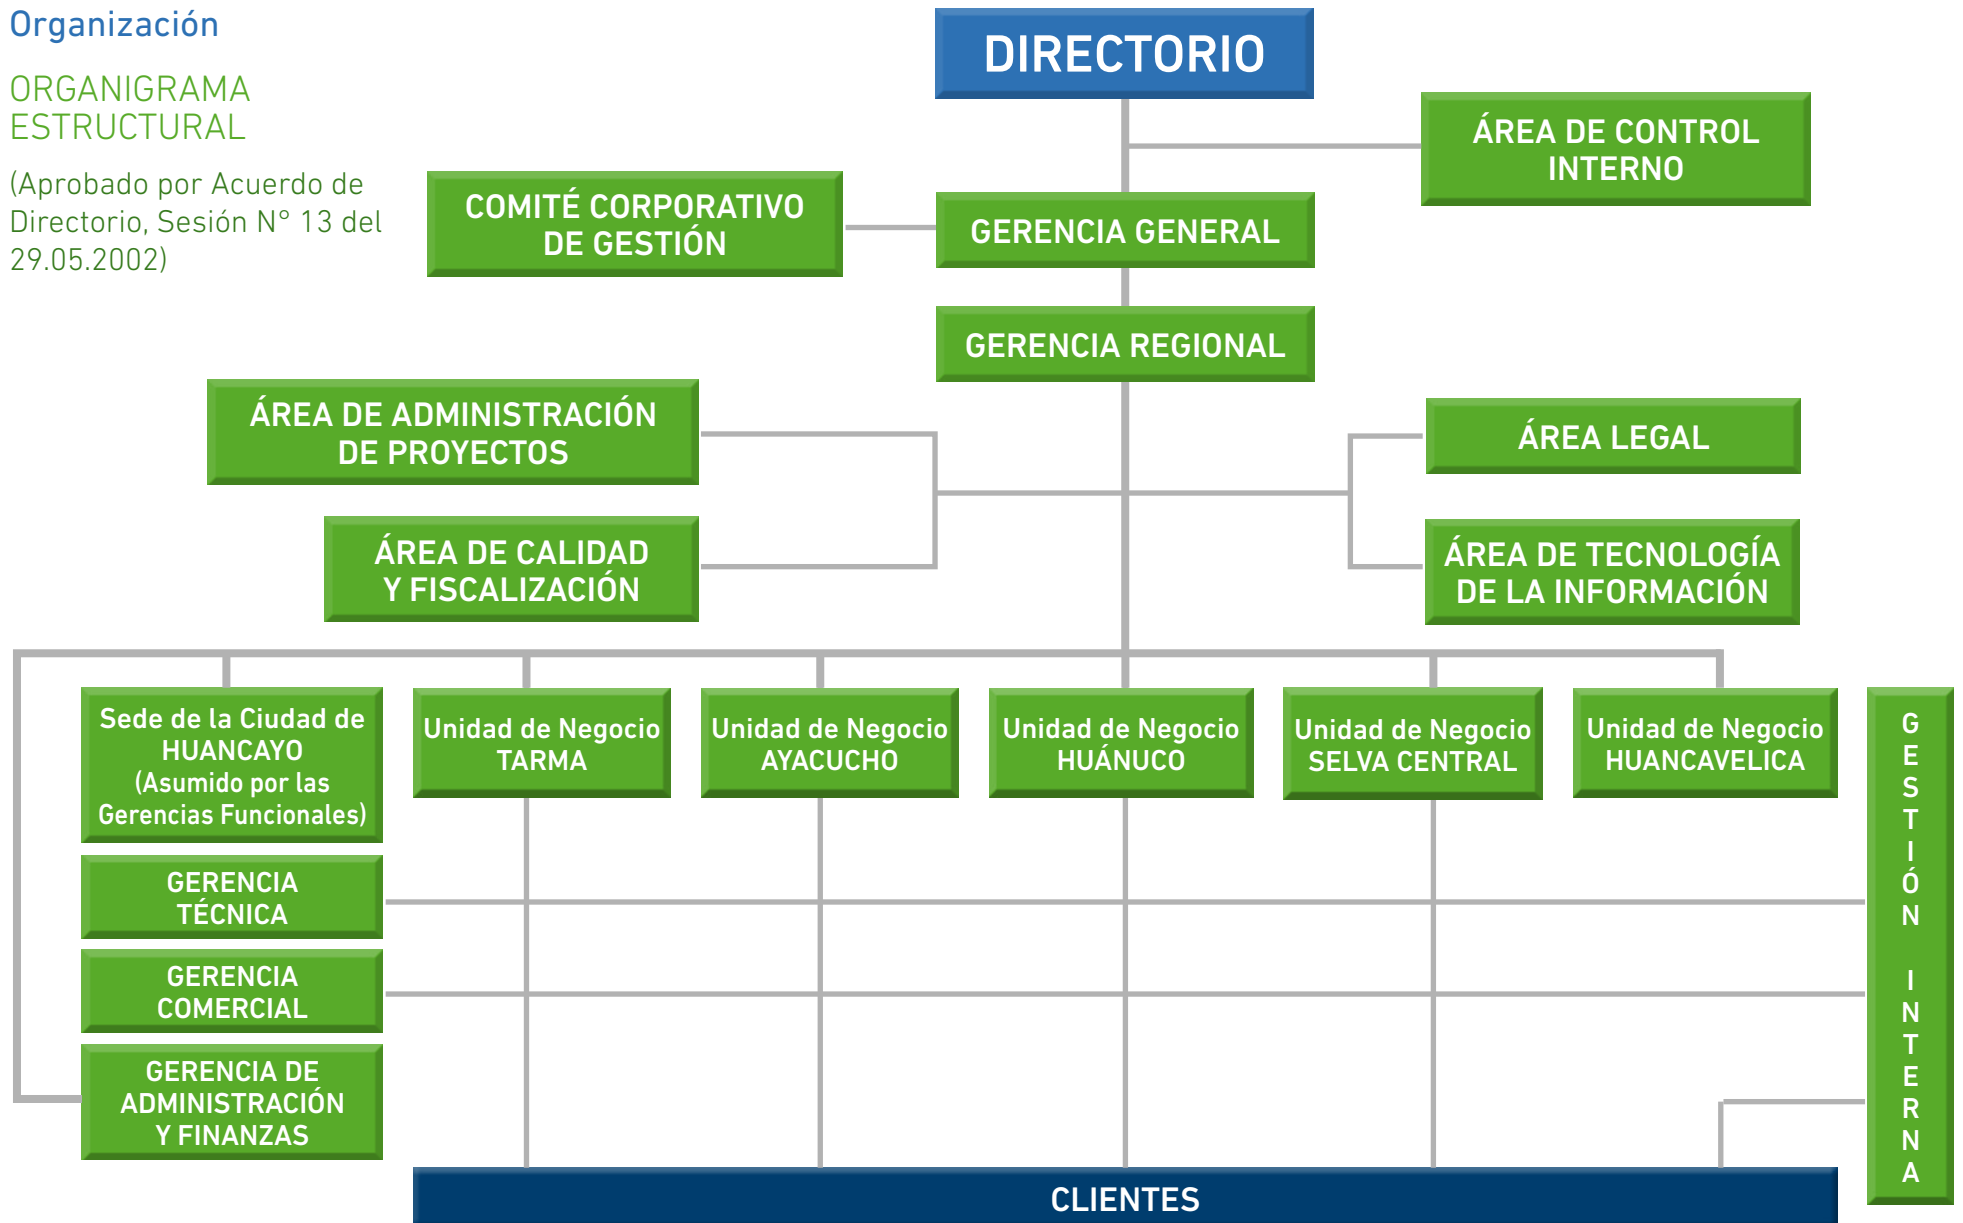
Organización

ORGANIGRAMA ESTRUCTURAL

(Aprobado por Acuerdo de Directorio, Sesión N° 13 del 29.05.2002)

DIRECTORIO

ÁREA DE CONTROL INTERNO

COMITÉ CORPORATIVO DE GESTIÓN

GERENCIA GENERAL

GERENCIA REGIONAL

ÁREA DE ADMINISTRACIÓN DE PROYECTOS

ÁREA LEGAL

ÁREA DE CALIDAD Y FISCALIZACIÓN

ÁREA DE TECNOLOGÍA DE LA INFORMACIÓN

Sede de la Ciudad de HUANCAYO (Asumido por las Gerencias Funcionales)

Unidad de Negocio TARMA

Unidad de Negocio AYACUCHO

Unidad de Negocio HUÁNUCO

Unidad de Negocio SELVA CENTRAL

Unidad de Negocio HUANCAVELICA

GESTIÓN INTERNA

GERENCIA TÉCNICA

GERENCIA COMERCIAL

GERENCIA DE ADMINISTRACIÓN Y FINANZAS

CLIENTES